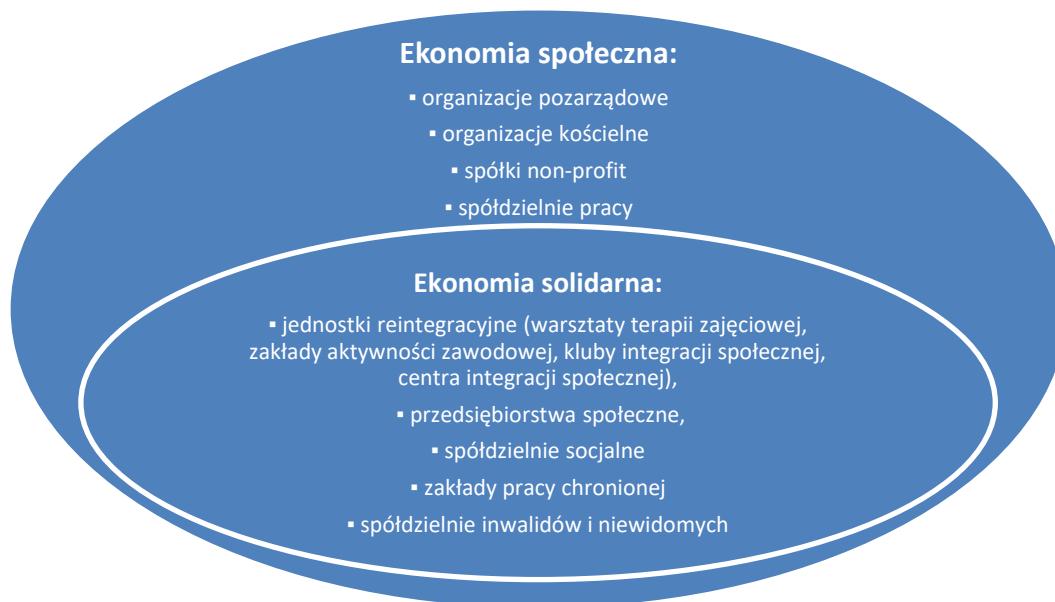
Ekonomia społeczna:

▪ organizacje pozarządowe

▪ organizacje kościelne

▪ spółki non-profit

▪ spółdzielnie pracy

Ekonomia solidarna:

▪ jednostki reintegracyjne (warsztaty terapii zajęciowej, zakłady aktywności zawodowej, kluby integracji społecznej, centra integracji społecznej),

▪ przedsiębiorstwa społeczne,

▪ spółdzielnie socjalne

▪ zakłady pracy chronionej

▪ spółdzielnie inwalidów i niewidomych